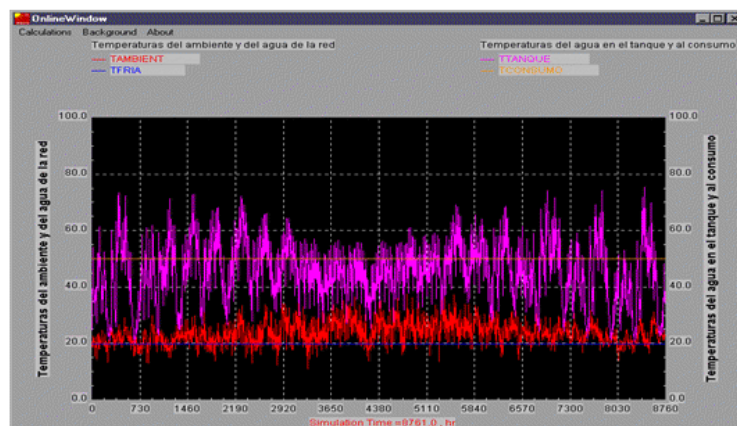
OnlineWindow
Calculations Background About
Temperaturas del ambiente y del agua de la red
TAMBIENT
TFRIA
Temperaturas del agua en el tanque y al consumo
TTANQUE
TCONSUMO

100.0
80.0
60.0
40.0
20.0
0.0

Temperaturas del ambiente y del agua de la red

100.0
80.0
60.0
40.0
20.0
0.0

Temperaturas del agua en el tanque y al consumo

0 730 1460 2190 2920 3650 4380 5110 5840 6570 7300 8030 8760
Simulation Time =8761.0 , hr